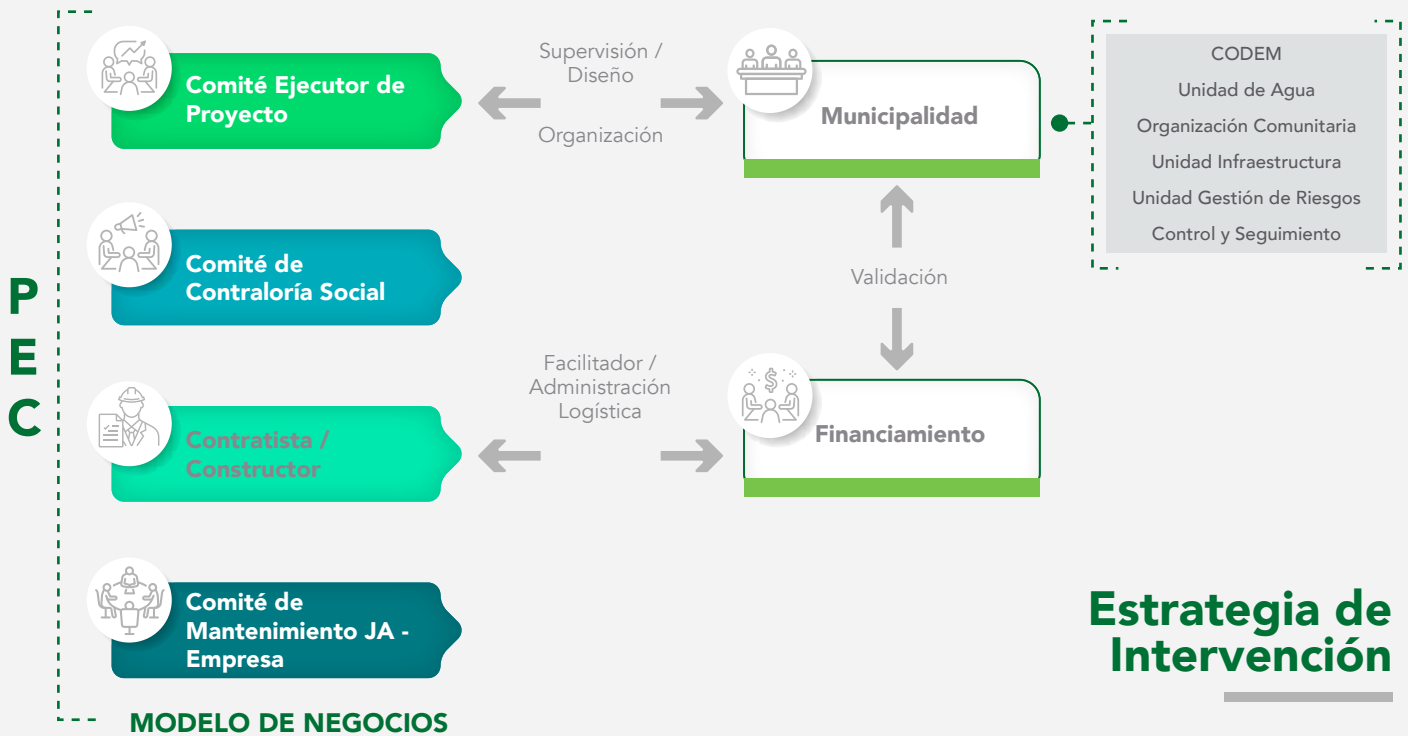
P
E
C

Comité Ejecutor de Proyecto

Supervisión / Diseño

Organización

Municipalidad

CODEM
Unidad de Agua
Organización Comunitaria
Unidad Infraestructura
Unidad Gestión de Riesgos
Control y Seguimiento

Comité de Contraloría Social

Validación

Facilitador / Administración Logística

Contratista / Constructor

Financiamiento

Comité de Mantenimiento JA - Empresa

Estrategia de Intervención

MODELO DE NEGOCIOS